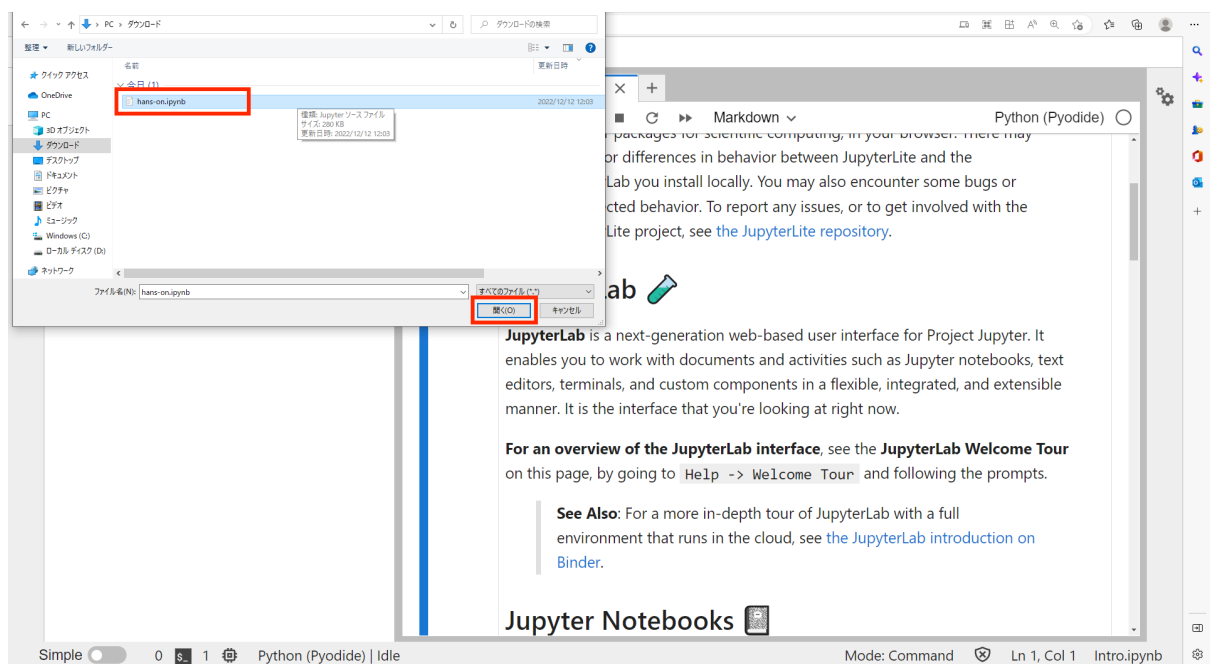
← → ∨ ↑ PC › ダウンロード
ダウンロードの検索
整理 ▾ 新しいフォルダー
名前
更新日時
クイック アクセス
OneDrive
PC
3D オブジェクト
ダウンロード
デスクトップ
ドキュメント
ピクチャ
ビデオ
ミュージック
Windows (C:)
ローカル ディスク (D:)
ネットワーク
∨ 今日 (1)
hans-on.ipynb
2022/12/12 12:03
種類: Jupyter ソース ファイル
サイズ: 280 KB
更新日時: 2022/12/12 12:03
ファイル名(N): hans-on.ipynb
すべてのファイル (*.*)
開く(O)
キャンセル

Markdown
Python (Pyodide)

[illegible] packages for scientific computing, in your browser. There may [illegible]or differences in behavior between JupyterLite and the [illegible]Lab you install locally. You may also encounter some bugs or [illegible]cted behavior. To report any issues, or to get involved with the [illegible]Lite project, see the JupyterLite repository.

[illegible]ab 🧪

JupyterLab is a next-generation web-based user interface for Project Jupyter. It enables you to work with documents and activities such as Jupyter notebooks, text editors, terminals, and custom components in a flexible, integrated, and extensible manner. It is the interface that you're looking at right now.

For an overview of the JupyterLab interface, see the JupyterLab Welcome Tour on this page, by going to Help -> Welcome Tour and following the prompts.

See Also: For a more in-depth tour of JupyterLab with a full environment that runs in the cloud, see the JupyterLab introduction on Binder.

Jupyter Notebooks 📓

Simple 0 1 Python (Pyodide) | Idle Mode: Command Ln 1, Col 1 Intro.ipynb